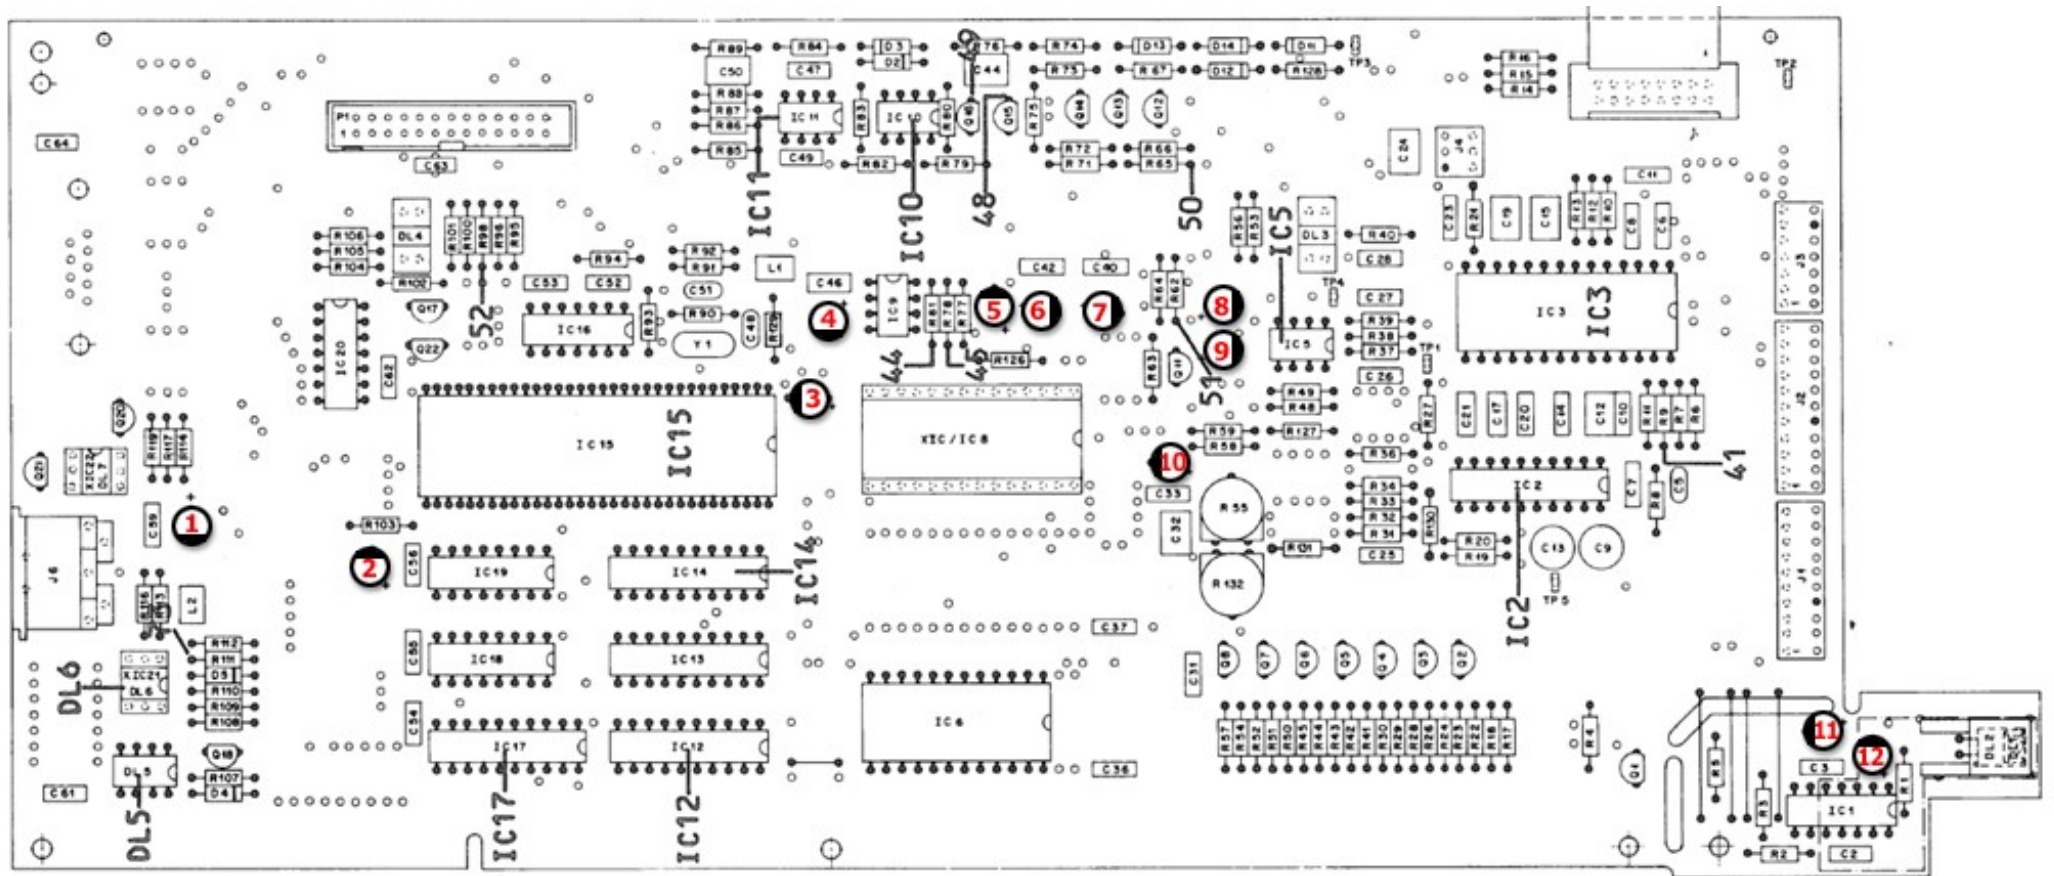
R89 R84 D3 D2 R76 R74 D13 D14 D11 TP3
C50 C47 C44 R75 R67 D12 R128
R16 R15 R14
TP2
R88 R87 R86 IC11 R83 IC10 R80 Q16 Q15 R73 Q14 Q13 Q12
P1
C64
C63
R85 C49 R82 R79 R72 R71 R66 R65
C24
J4
C11
IC11 IC10 48 50
R106 R105 R104 DL4 R101 R100 R99 R96 R95 R102
R56 R53 DL3 R40 C28 IC5
C23 R26 C9 C15 R13 R12 R10 C8 C6
J3
R94 R92 R91 L1 C53 C52 C51 C46 C42 C40 R64 R62 TP4 C27
IC20 Q17 Q22 52 IC16 R93 R90 Y1 C48 R129 IC9 R81 R78 R77
4 5 6 7 8 9
IC5 R39 R38 R37 TP1 IC3 IC3
C42 44 45 R126 R63 Q11 51 C26
3
IC15 IC15 XIC/IC8
R49 R48 R27 C21 C17 C20 C14 C12 C10 R11 R9 R7 R6
J2
Q20 Q21 XIC22 DL7 R119 R117 R114
R59 R58 R127 R36 41
10
C33 R55 C32 R34 R33 R32 R31 R130 IC2 C7 R8 C5
C59 1
J6
R103 2 C56 IC19 IC14 IC14
R20 R19 C13 C9 C25 R131 R132 TP5
J1
R116 R113 L2
R112 R111 D5 R110 R109 R108
XIC21 DL6 DL6
C55 IC18 IC13 C37 IC2
C31 Q8 Q7 Q6 Q5 Q4 Q3 Q2
C54 IC17 IC12 IC6
R57 R54 R52 R51 R50 R45 R44 R43 R42 R41 R30 R29 R28 R25 R24 R23 R22 R18 R17
R4 11 12 DL2
DL5 Q18 R107 D4 C61 C36 Q1 R5 R3 C3 R1 IC1
DL5 IC17 IC12 R2 C2